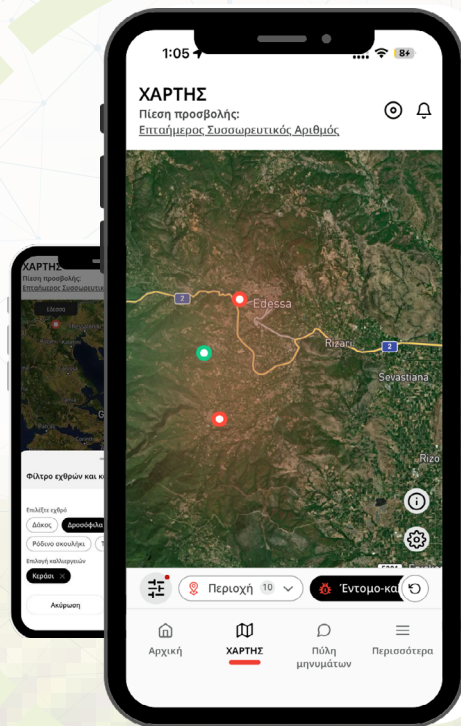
1:05

84

ΧΑΡΤΗΣ

Πίεση προσβολής:

Επαήμερος Συσσωρευτικός Αριθμός

2

Edessa

Rizari

2

Sevastiana

Rizo

Περιοχή 10

Έντομο-κα

Αρχική

ΧΑΡΤΗΣ

Πύλη μηνυμάτων

Περισσότερα

ΧΑΡΤΗΣ

Πίεση προσβολής:

Επαήμερος Συσσωρευτικ

Edessa

Φίλτρο εχθρών και κ

Επιλέξτε εχθρό

Δάκος

Δροσόφιλα

Ρόδινο σκουλήκι

Επιλογή καλλιεργειών

Κεράσι

Ακύρωση